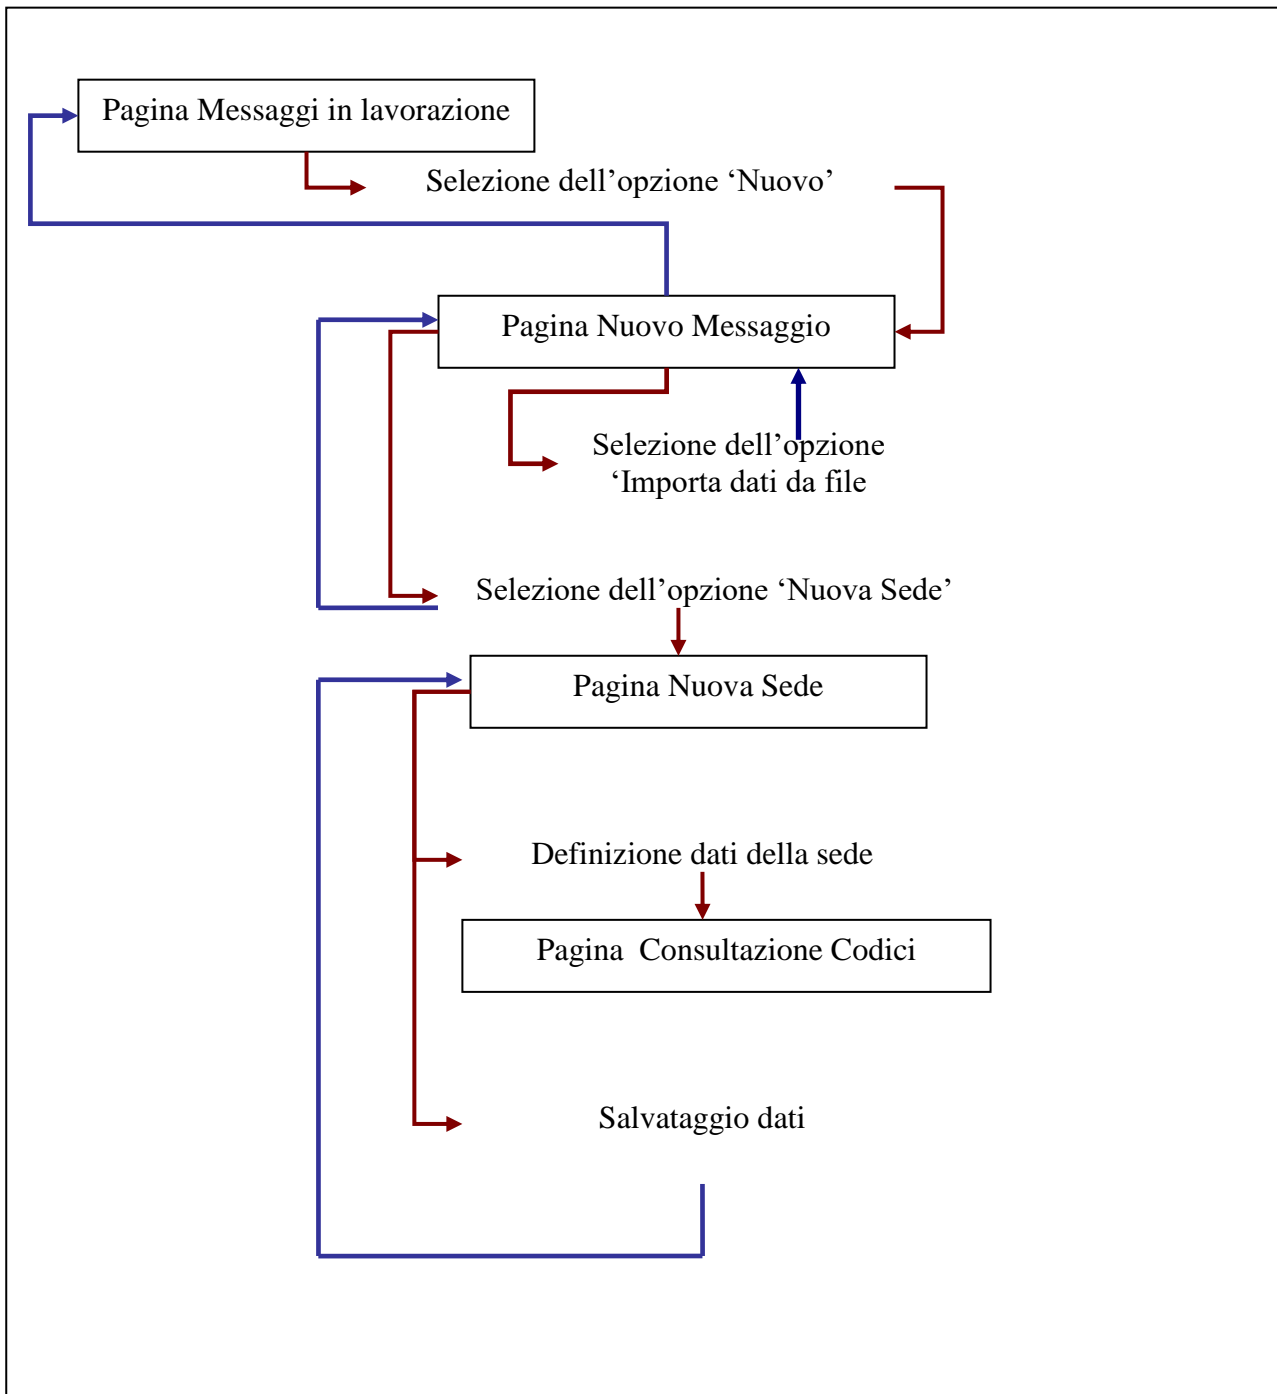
Pagina Messaggi in lavorazione

Selezione dell’opzione ‘Nuovo’

Pagina Nuovo Messaggio

Selezione dell’opzione ‘Importa dati da file

Selezione dell’opzione ‘Nuova Sede’

Pagina Nuova Sede

Definizione dati della sede

Pagina Consultazione Codici

Salvataggio dati